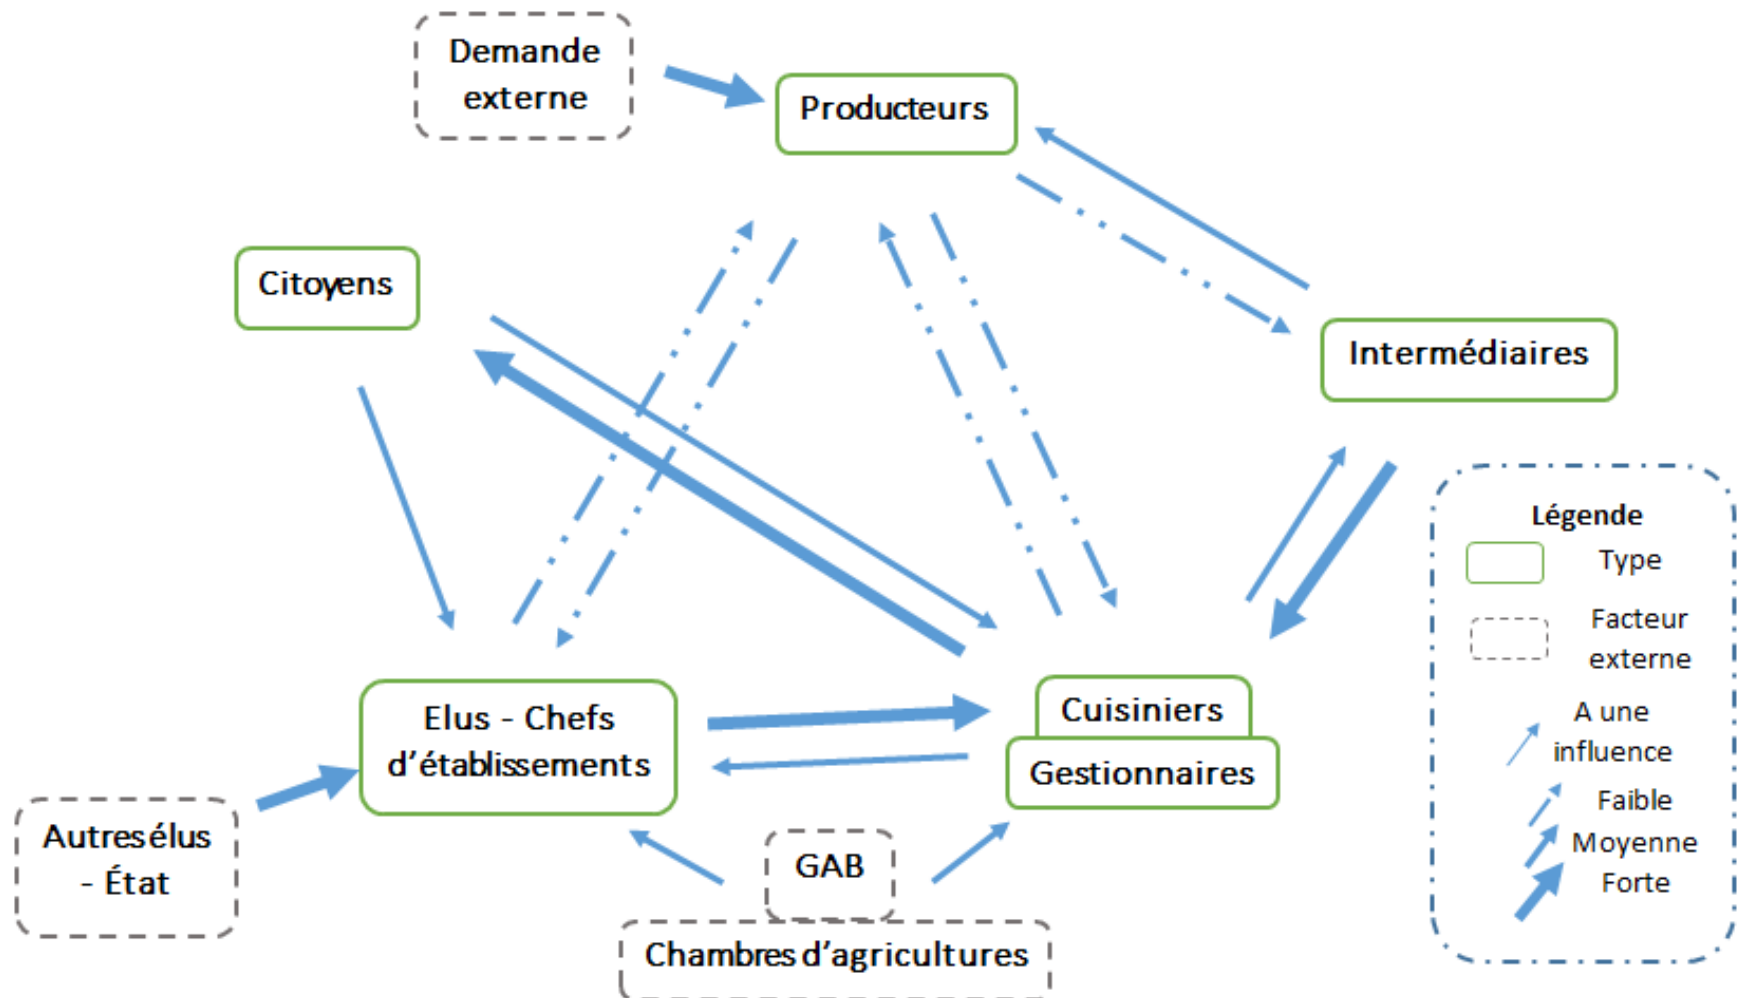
Demande externe

Producteurs

Citoyens

Intermédiaires

Elus - Chefs d'établissements

Cuisiniers

Gestionnaires

Autresélus - État

GAB

Chambres d'agricultures

Légende

Type

Facteur externe

A une influence

Faible

Moyenne

Forte